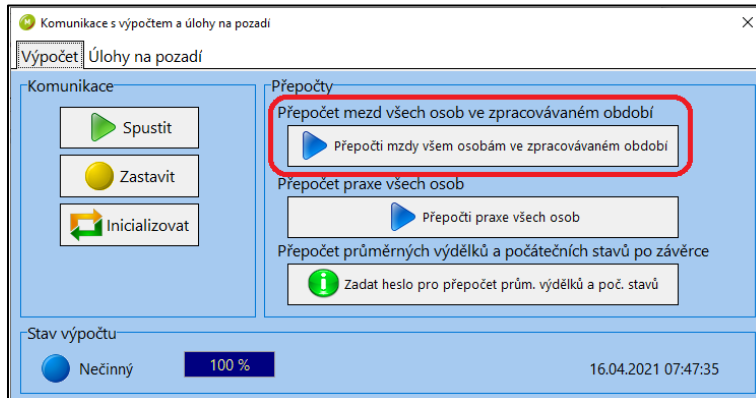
Komunikace s výpočtem a úlohy na pozadí

Výpočet Úlohy na pozadí

Komunikace

Spustit

Zastavit

Inicializovat

Přepočty

Přepočet mezd všech osob ve zpracovávaném období

Přepočti mzdy všem osobám ve zpracovávaném období

Přepočet praxe všech osob

Přepočti praxe všech osob

Přepočet průměrných výdělků a počátečních stavů po závěrce

Zadat heslo pro přepočet prům. výdělků a poč. stavů

Stav výpočtu

Nečinný

100 %

16.04.2021 07:47:35